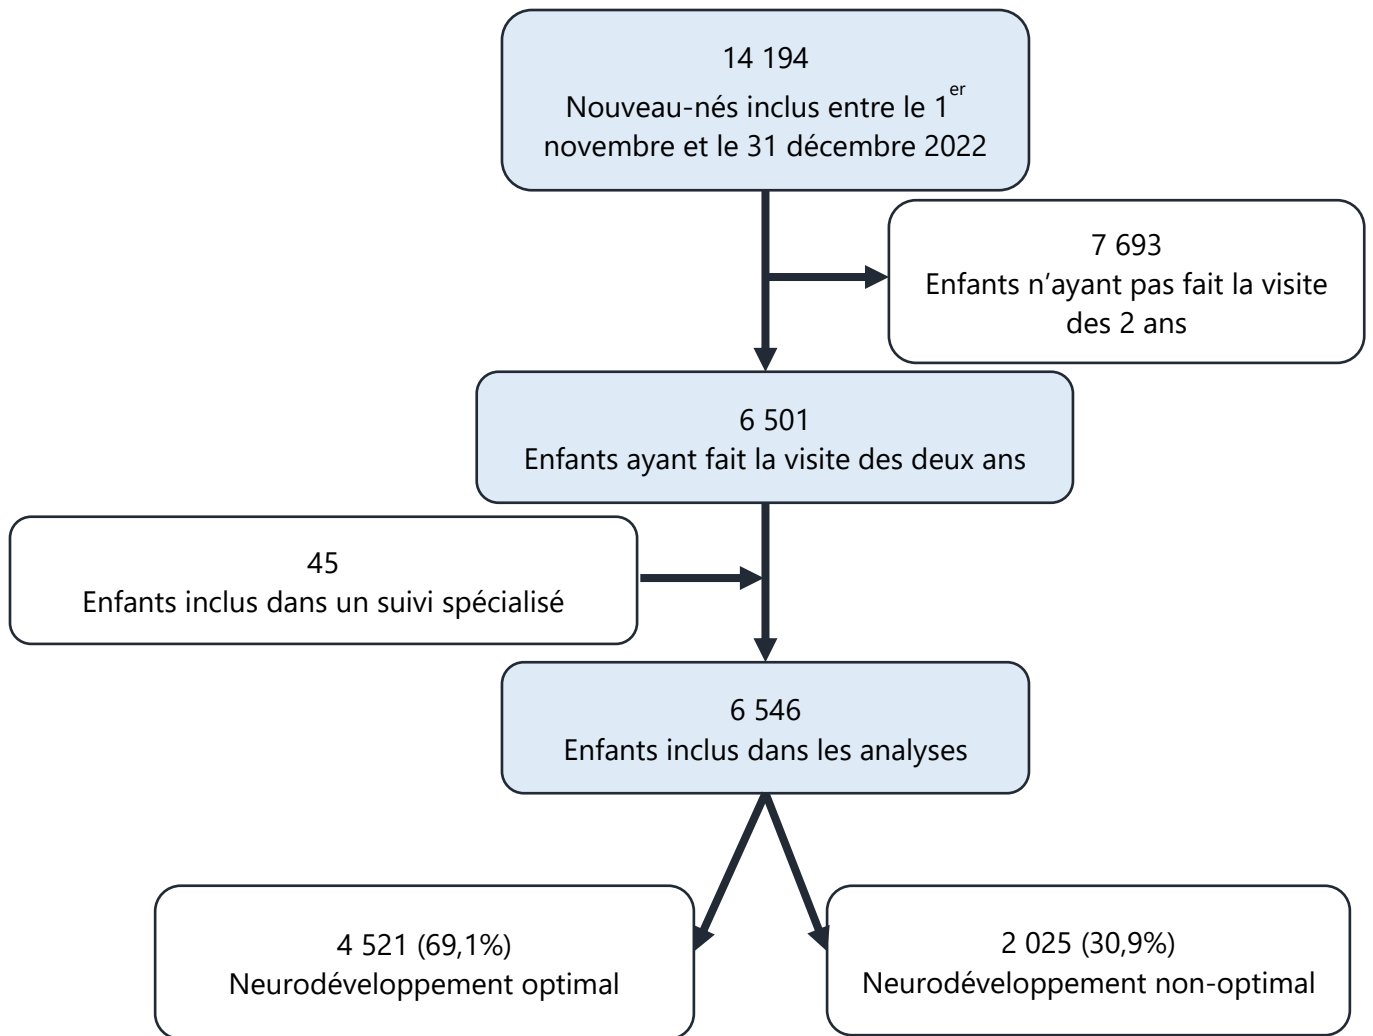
14 194
Nouveau-nés inclus entre le 1$^{er}$ novembre et le 31 décembre 2022

7 693
Enfants n’ayant pas fait la visite des 2 ans

6 501
Enfants ayant fait la visite des deux ans

45
Enfants inclus dans un suivi spécialisé

6 546
Enfants inclus dans les analyses

4 521 (69,1%)
Neurodéveloppement optimal

2 025 (30,9%)
Neurodéveloppement non-optimal